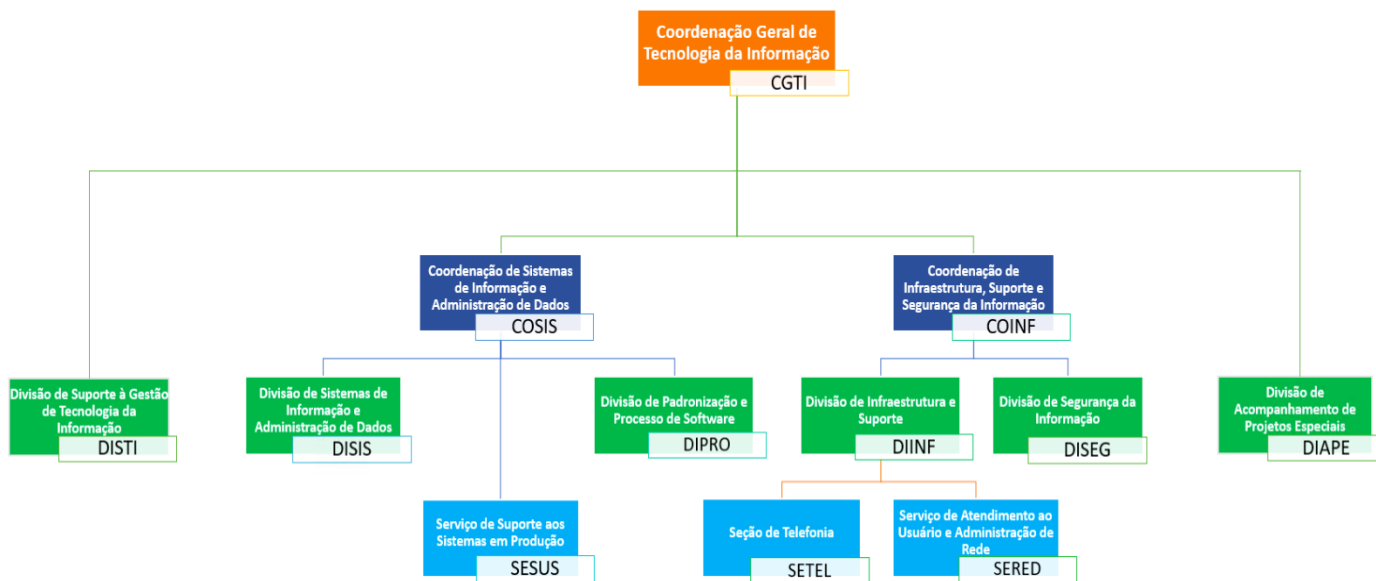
Coordenação Geral de Tecnologia da Informação
CGTI

Divisão de Suporte à Gestão de Tecnologia da Informação
DISTI

Coordenação de Sistemas de Informação e Administração de Dados
COSIS

Divisão de Sistemas de Informação e Administração de Dados
DISIS

Serviço de Suporte aos Sistemas em Produção
SESUS

Divisão de Padronização e Processo de Software
DIPRO

Coordenação de Infraestrutura, Suporte e Segurança da Informação
COINF

Divisão de Infraestrutura e Suporte
DIINF

Seção de Telefonia
SETEL

Serviço de Atendimento ao Usuário e Administração de Rede
SERED

Divisão de Segurança da Informação
DISEG

Divisão de Acompanhamento de Projetos Especiais
DIAPE